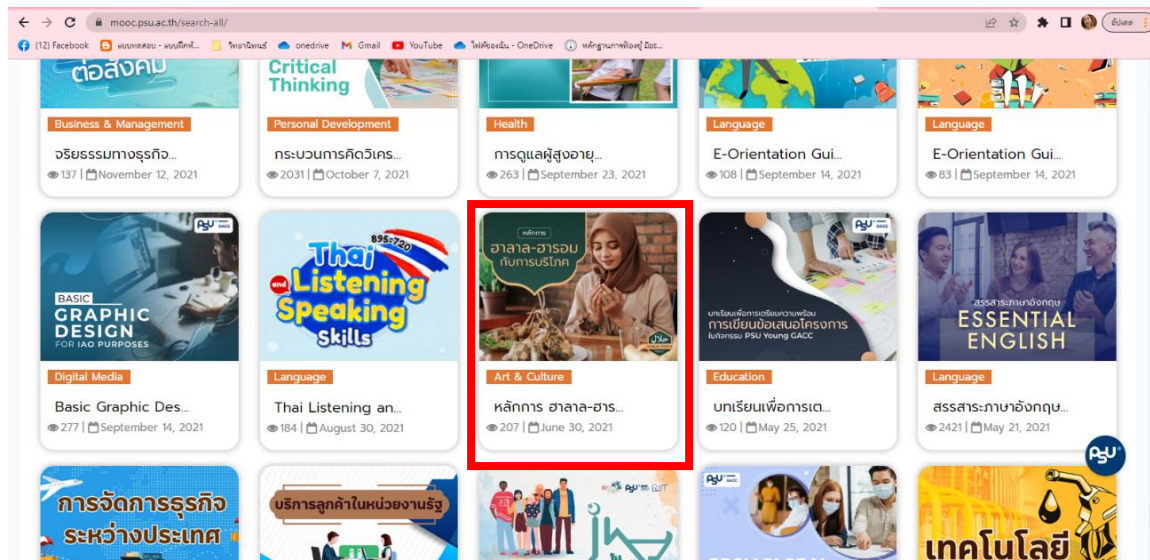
mooc.psu.ac.th/search-all/

อัปเดต

(12) Facebook | แบบทดสอบ - แบบฝึกหั... | วิทยานิพนธ์ | onedrive | Gmail | YouTube | ไฟล์ของฉัน - OneDrive | หลักฐานการฟ้องผู้ มีระ...

ต่อสังคม

Business & Management
จริยธรรมทางธุรกิจ...
137 | November 12, 2021

Critical Thinking

Personal Development
กระบวนการคิดวิเคร...
2031 | October 7, 2021

Health
การดูแลผู้สูงอายุ...
263 | September 23, 2021

Language
E-Orientation Gui...
108 | September 14, 2021

Language
E-Orientation Gui...
83 | September 14, 2021

PSU

BASIC GRAPHIC DESIGN FOR IAO PURPOSES

Digital Media
Basic Graphic Des...
277 | September 14, 2021

Thai and Listening Speaking Skills

Language
Thai Listening an...
184 | August 30, 2021

หลักการ ฮาลาล-ฮารอม กับการบริโภค

Art & Culture
หลักการ ฮาลาล-ฮาร...
207 | June 30, 2021

PSU

บทเรียนเพื่อการเตรียมความพร้อม การเขียนข้อเสนอโครงการ ในโครงการ PSU Young GACC

Education
บทเรียนเพื่อการเต...
120 | May 25, 2021

PSU

สรรสาระภาษาอังกฤษ ESSENTIAL ENGLISH

Language
สรรสาระภาษาอังกฤษ...
2421 | May 21, 2021

PSU

การจัดการธุรกิจระหว่างประเทศ

บริการลูกค้าในหน่วยงานรัฐ

PSU

PSU

เทคโนโลยี